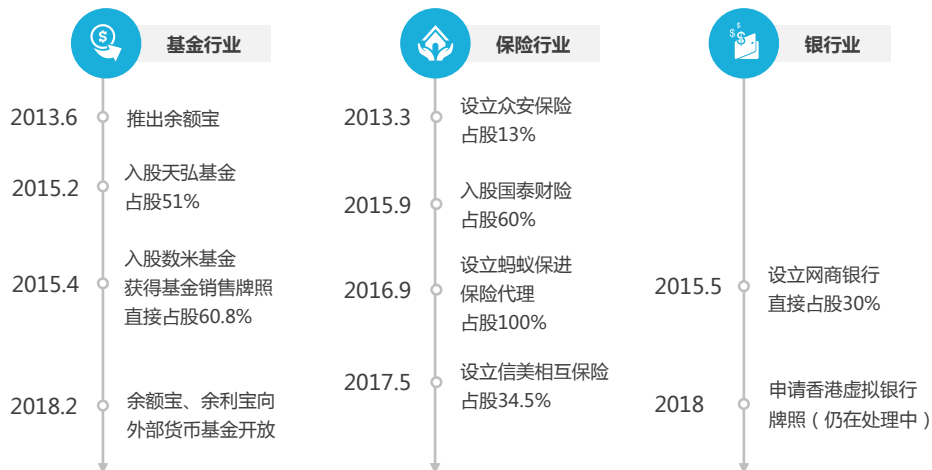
基金行业

2013.6 推出余额宝

2015.2 入股天弘基金 占股51%

2015.4 入股数米基金 获得基金销售牌照 直接占股60.8%

2018.2 余额宝、余利宝向外部货币基金开放

保险行业

2013.3 设立众安保险 占股13%

2015.9 入股国泰财险 占股60%

2016.9 设立蚂蚁保进 保险代理 占股100%

2017.5 设立信美相互保险 占股34.5%

银行业

2015.5 设立网商银行 直接占股30%

2018 申请香港虚拟银行牌照（仍在处理中）